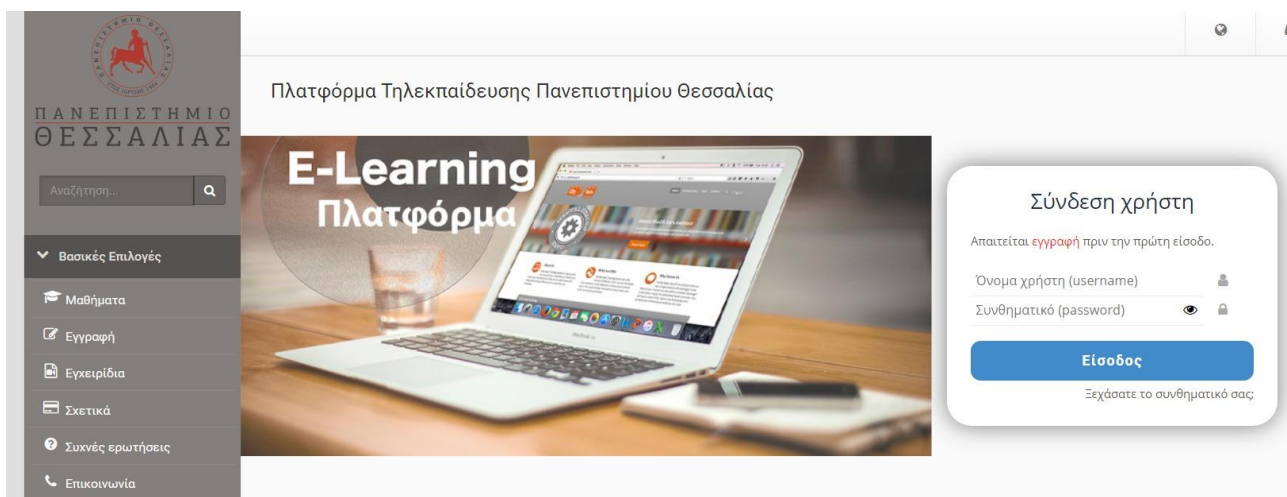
ΠΑΝΕΠΙΣΤΗΜΙΟ
ΘΕΣΣΑΛΙΑΣ

Αναζήτηση...

Βασικές Επιλογές

Μαθήματα

Εγγραφή

Εγχειρίδια

Σχετικά

Συχνές ερωτήσεις

Επικοινωνία

Πλατφόρμα Τηλεκπαίδευσης Πανεπιστημίου Θεσσαλίας

E-Learning
Πλατφόρμα

Σύνδεση χρήστη

Απαιτείται εγγραφή πριν την πρώτη είσοδο.

Όνομα χρήστη (username)

Συνθηματικό (password)

Είσοδος

Ξεχάσατε το συνθηματικό σας;